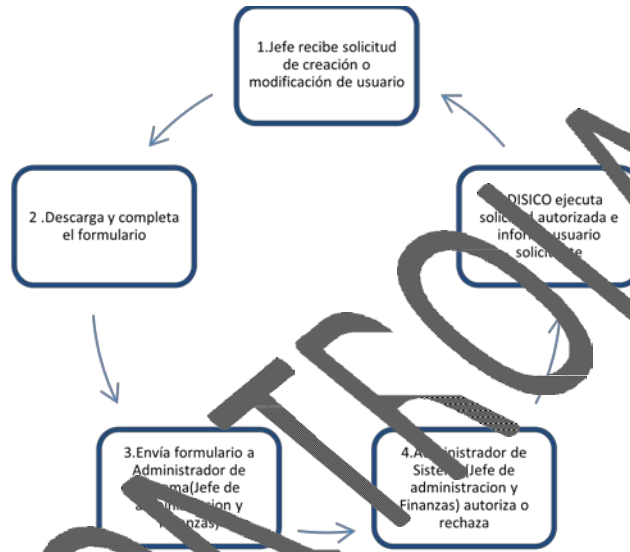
1.Jefe recibe solicitud de creación o modificación de usuario

2 .Descarga y completa el formulario

3.Envía formulario a Administrador de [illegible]ema(Jefe de a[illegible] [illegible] y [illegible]anzas)

4.A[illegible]inistrador de Siste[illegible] (Jefe de administracion y Finanzas) autoriza o rechaza

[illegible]DISICO ejecuta solic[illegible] autorizada e info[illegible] usuario solicit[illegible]te